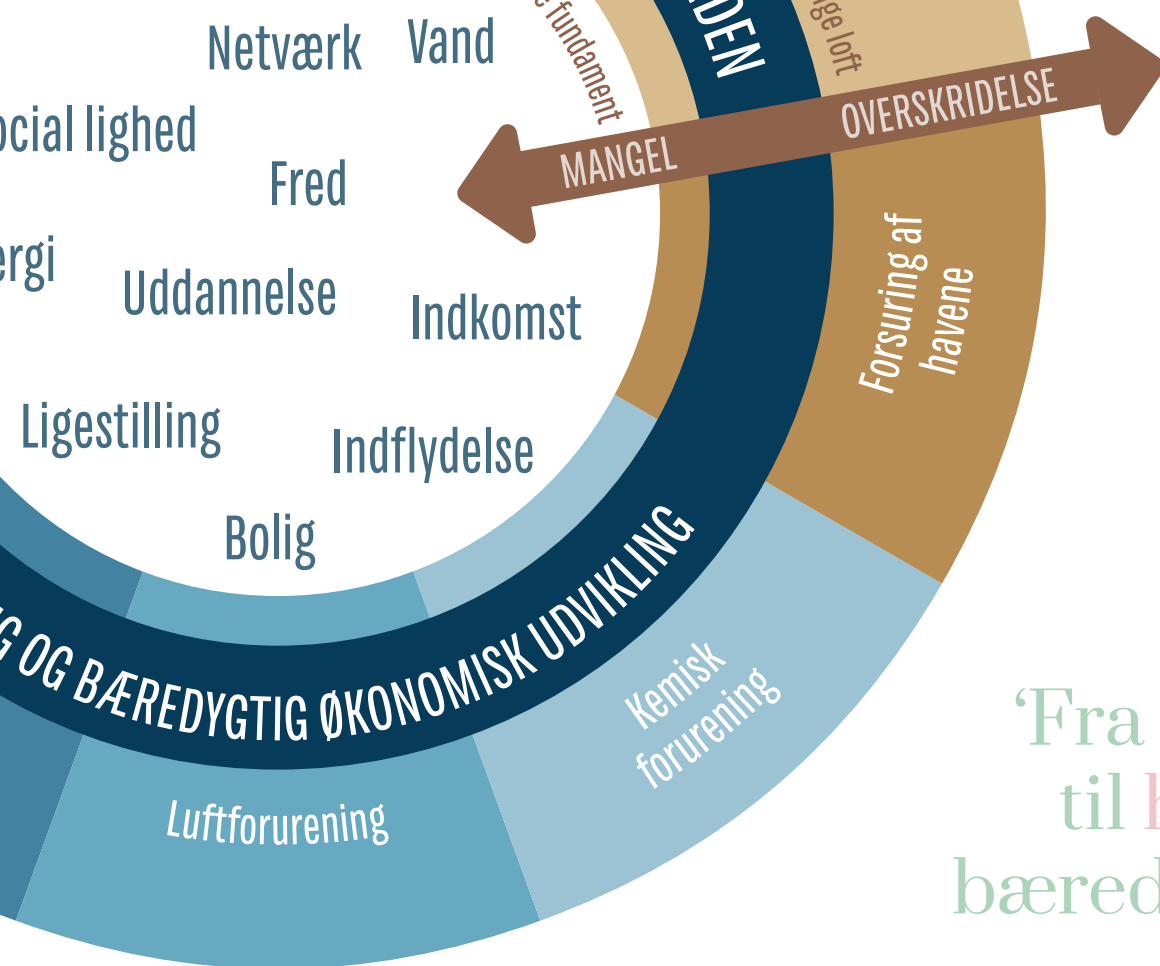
Netværk
Vand
fundament
DEN
ge loft
ocial lighed
Fred
MANGEL
OVERSKRIDELSE
ergi
Uddannelse
Indkomst
Forsuring af havene
Ligestilling
Indflydelse
Bolig
G OG BÆREDYGTIG ØKONOMISK UDVIKLING
Kemisk forurening
Luftforurening
'Fra
til h
bæred